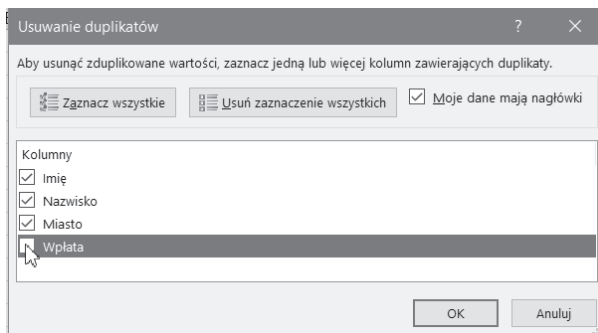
Usuwanie duplikatów ? ×

Aby usunąć zduplikowane wartości, zaznacz jedną lub więcej kolumn zawierających duplikaty.

Zaznacz wszystkie

Usuń zaznaczenie wszystkich

Moje dane mają nagłówki

Kolumny

Imię

Nazwisko

Miasto

Wpłata

OK

Anuluj